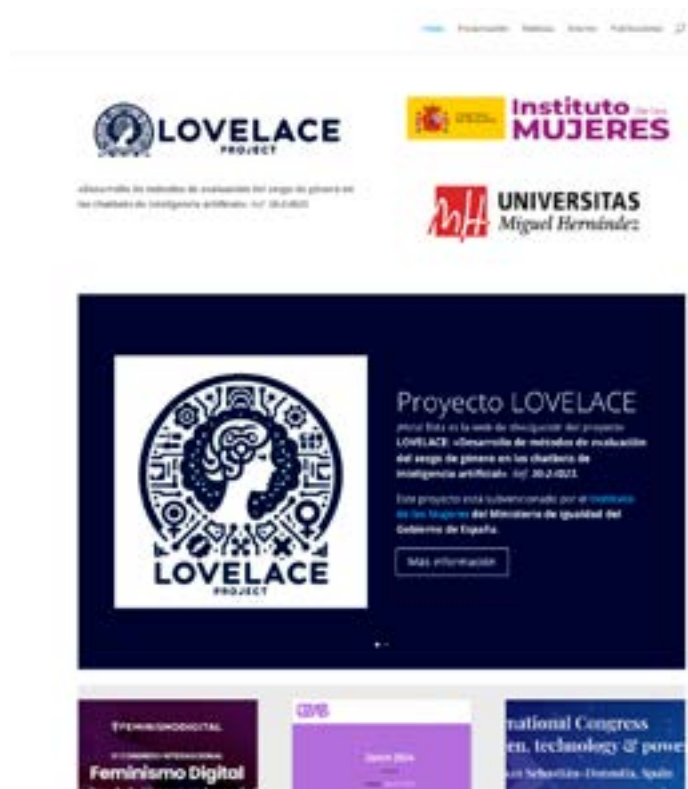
Inicio Presentación Noticias Enlaces Publicaciones

LOVELACE PROJECT

Instituto de las MUJERES

«Desarrollo de métodos de evaluación del sesgo de género en los chatbots de inteligencia artificial». Ref. 30-2-ID23.

UNIVERSITAS Miguel Hernández

LOVELACE PROJECT

Proyecto LOVELACE

¡Hola! Esta es la web de divulgación del proyecto LOVELACE: «Desarrollo de métodos de evaluación del sesgo de género en los chatbots de inteligencia artificial». Ref. 30-2-ID23.

Este proyecto está subvencionado por el Instituto de las Mujeres del Ministerio de Igualdad del Gobierno de España.

Más información

#FEMINISMODIGITAL

Feminismo Digital

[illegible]

rnational Congress
en, technology & powe
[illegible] Sebastián-Donostia, Spain